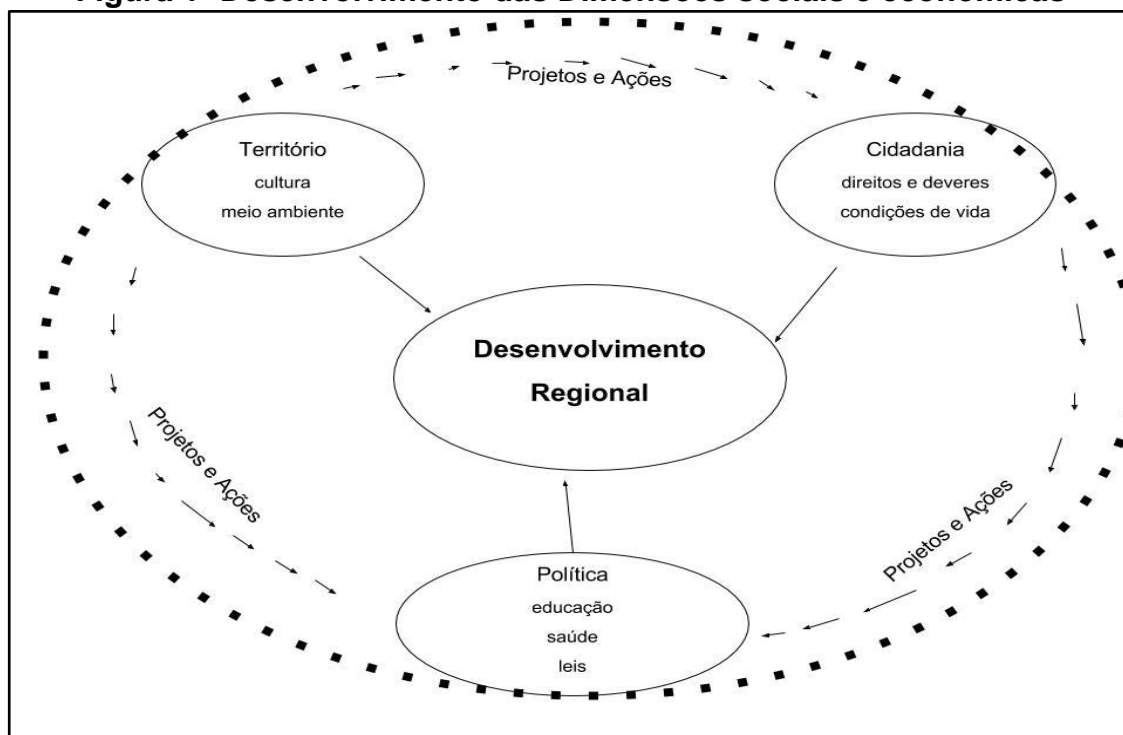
Figura 1- Desenvolvimento das Dimensões sociais e econômicas

Projetos e Ações

Território
cultura
meio ambiente

Cidadania
direitos e deveres
condições de vida

Desenvolvimento Regional

Projetos e Ações

Projetos e Ações

Política
educação
saúde
leis